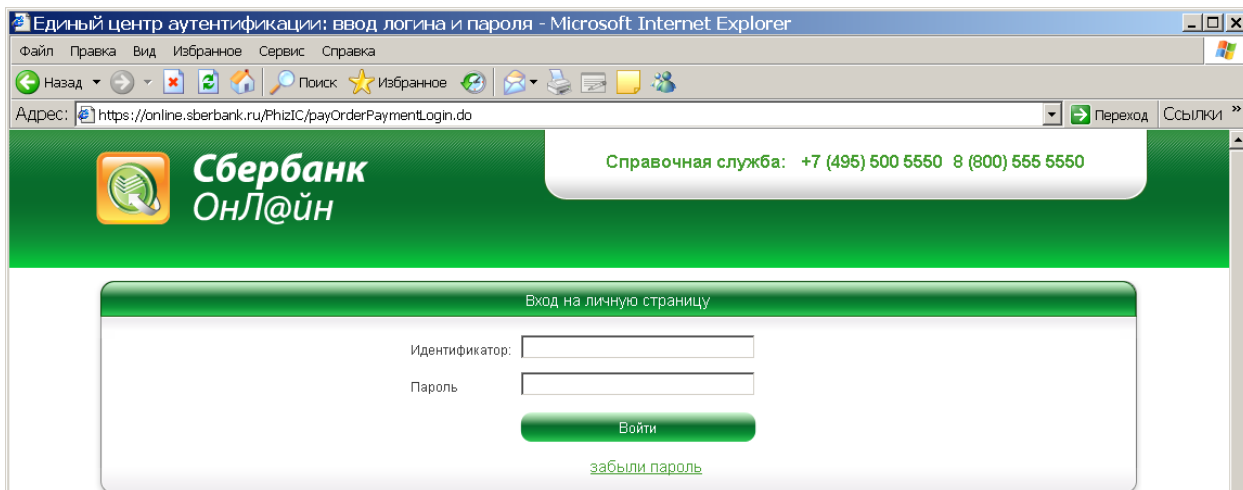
Единый центр аутентификации: ввод логина и пароля - Microsoft Internet Explorer

Файл Правка Вид Избранное Сервис Справка

Назад Поиск Избранное

Адрес: https://online.sberbank.ru/PhizIC/payOrderPaymentLogin.do Переход Ссылки »

Сбербанк ОнЛ@йн

Справочная служба: +7 (495) 500 5550 8 (800) 555 5550

Вход на личную страницу

Идентификатор:

Пароль

Войти

забыли пароль